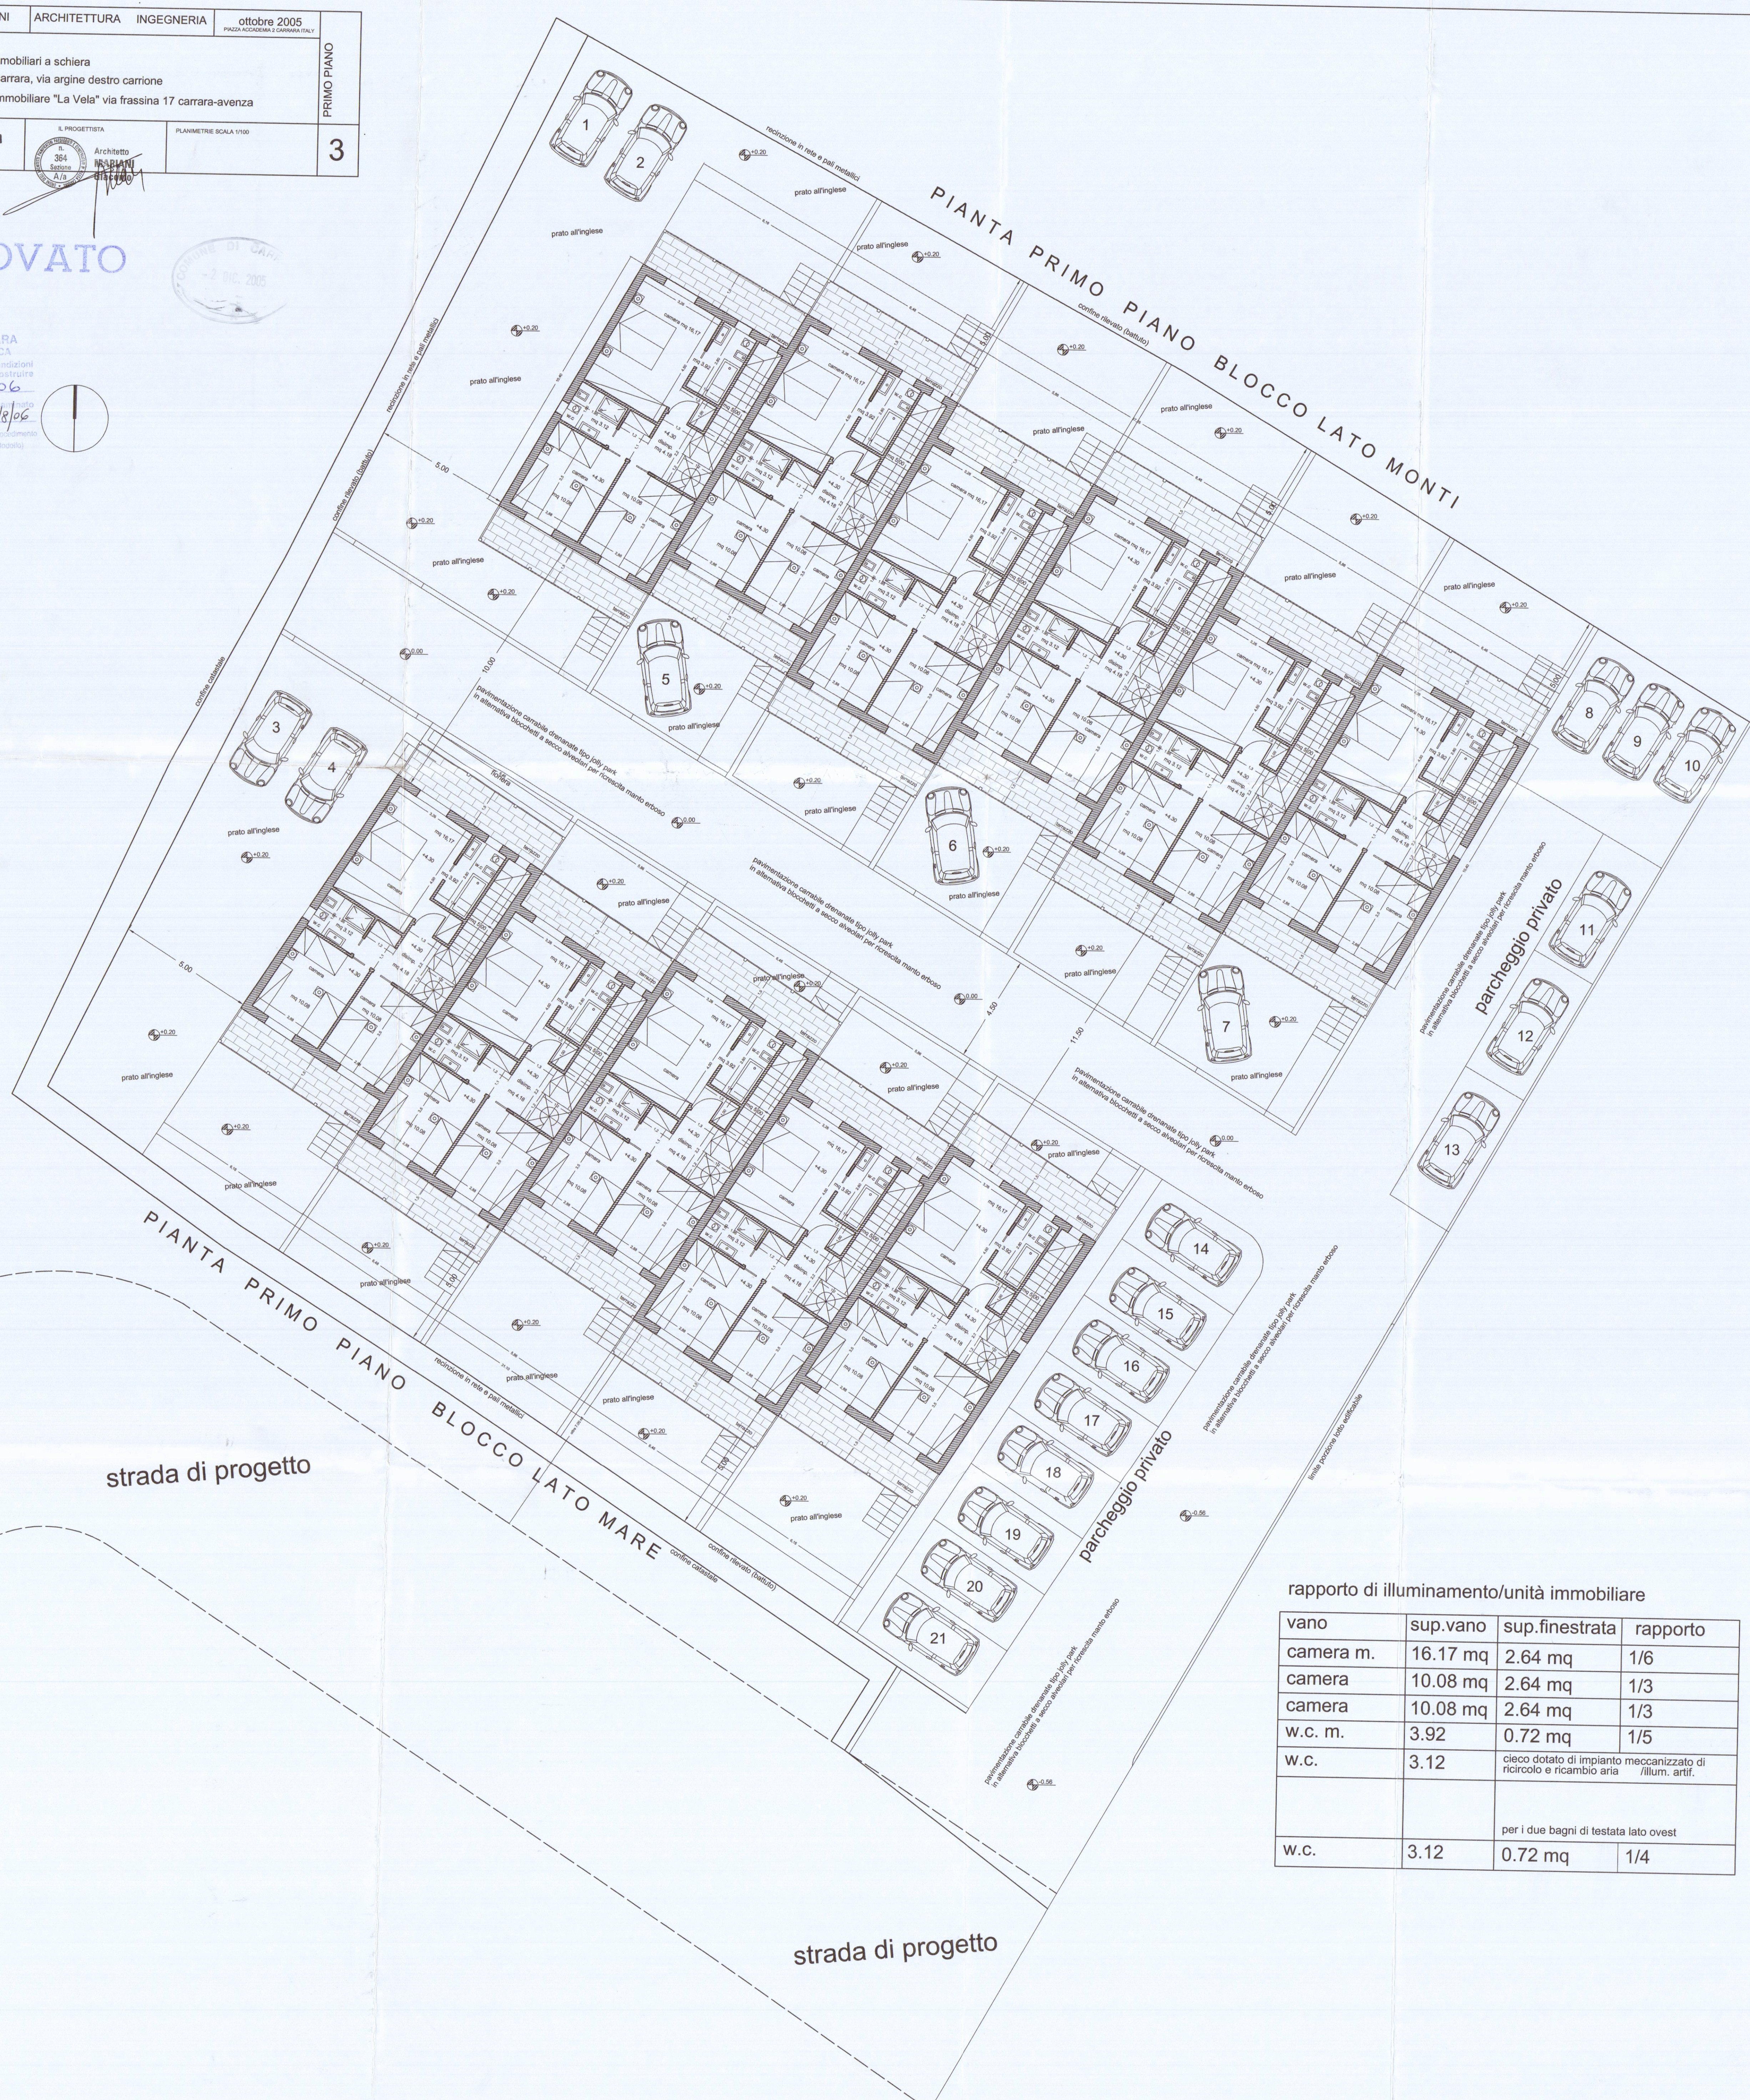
NI | ARCHITETTURA INGEGNERIA | ottobre 2005

mobiliari a schiera
arrara, via argine destro carrione
mmobiliare "La Vela" via frassina 17 carrara-avenza

PRIMO PIANO

IL PROGETTISTA
PLANIMETRIE SCALA 1/100
3

Architetto
MARIANI
Giacomo
384

OVATO

PIANTA PRIMO PIANO BLOCCO LATO MONTI

PIANTA PRIMO PIANO BLOCCO LATO MARE

1 2 3 4 5 6 7 8 9 10 11 12 13 14 15 16 17 18 19 20 21

prato all'inglese

parcheggio privato

parcheggio privato

strada di progetto

strada di progetto

rapporto di illuminamento/unità immobiliare

| vano | sup.vano | sup.finestrata | rapporto |
|---|---|---|---|
| camera m. | 16.17 mq | 2.64 mq | 1/6 |
| camera | 10.08 mq | 2.64 mq | 1/3 |
| camera | 10.08 mq | 2.64 mq | 1/3 |
| w.c. m. | 3.92 | 0.72 mq | 1/5 |
| w.c. | 3.12 | cieco dotato di impianto meccanizzato di ricircolo e ricambio aria /illum. artif. | |
| | | per i due bagni di testata lato ovest | |
| w.c. | 3.12 | 0.72 mq | 1/4 |